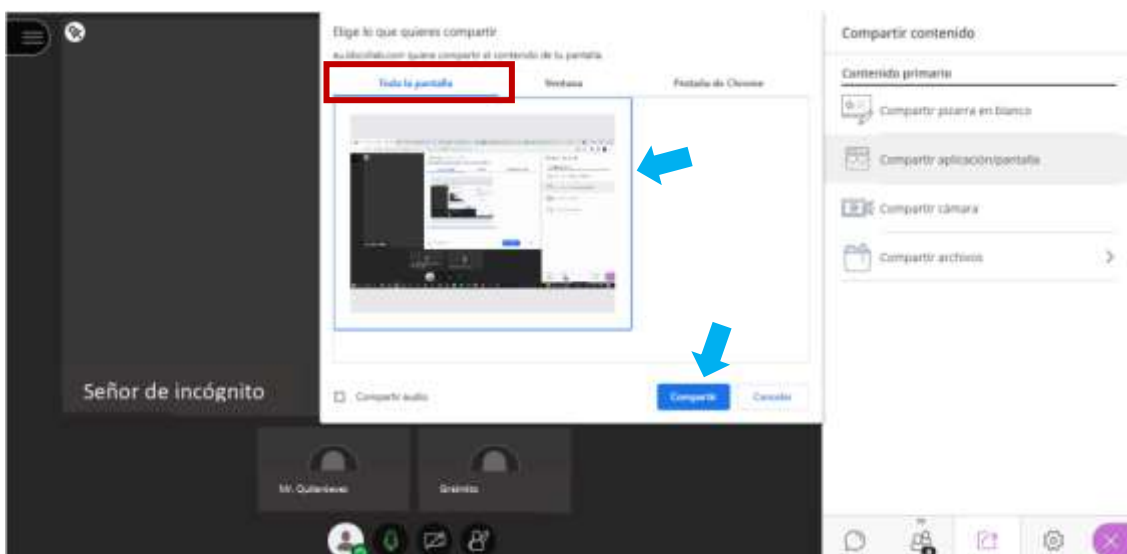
Elige lo que quieres compartir

eu.bbcollab.com quiere compartir el contenido de tu pantalla.

Toda la pantalla

Ventana

Pestaña de Chrome

Compartir audio

Compartir

Cancelar

Señor de incógnito

Mr. Quitanieves

Gremlin

Compartir contenido

Contenido primario

Compartir pizarra en blanco

Compartir aplicación/pantalla

Compartir cámara

Compartir archivos